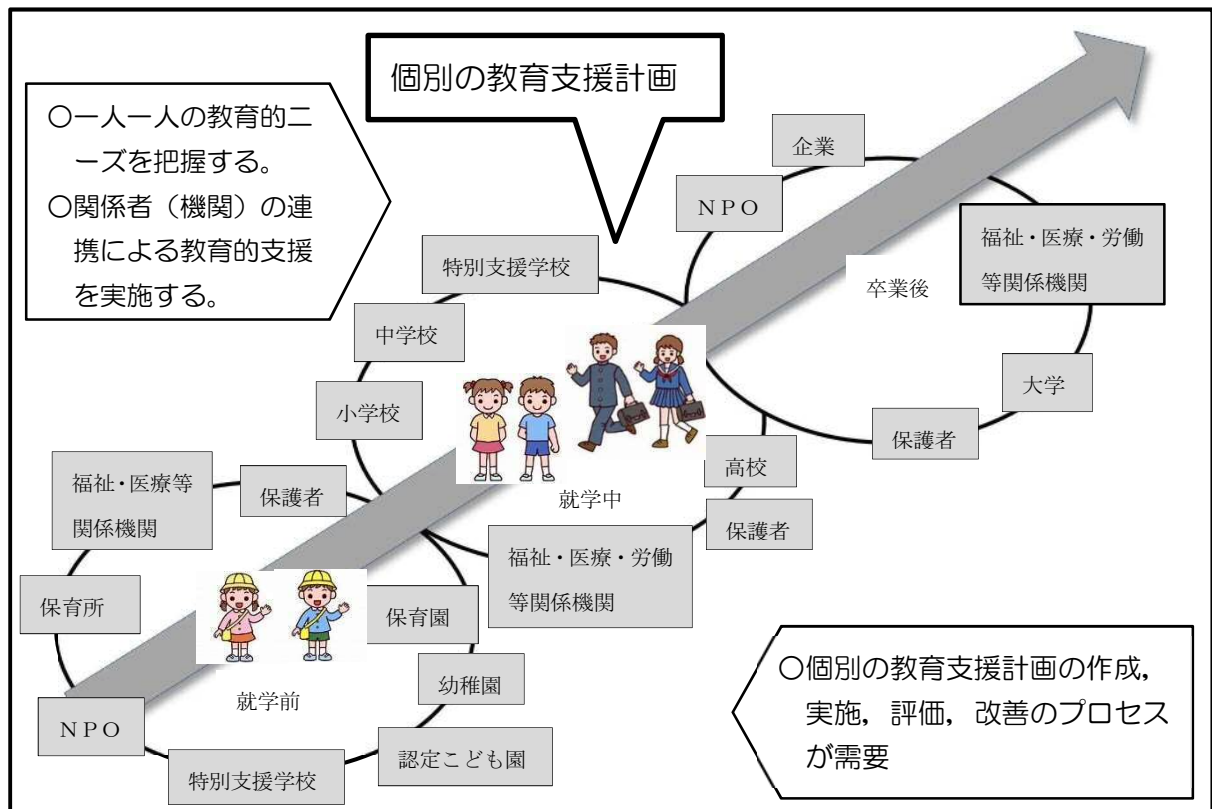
個別の教育支援計画

○一人一人の教育的ニーズを把握する。
○関係者（機関）の連携による教育的支援を実施する。

企業

ＮＰＯ

福祉・医療・労働等関係機関

卒業後

大学

保護者

特別支援学校

中学校

小学校

就学中

高校

保護者

福祉・医療等関係機関

保護者

福祉・医療・労働等関係機関

保育所

保育園

幼稚園

就学前

ＮＰＯ

特別支援学校

認定こども園

○個別の教育支援計画の作成，実施，評価，改善のプロセスが需要